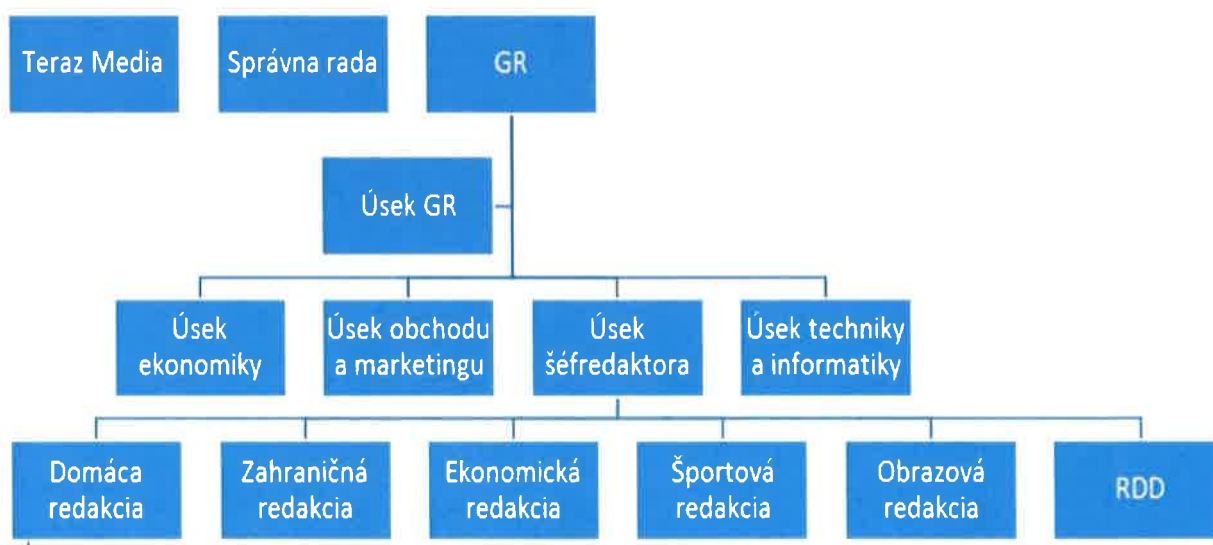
Teraz Media

Správna rada

GR

Úsek GR

Úsek ekonomiky

Úsek obchodu a marketingu

Úsek šéfredaktora

Úsek techniky a informatiky

Domáca redakcia

Zahraničná redakcia

Ekonomická redakcia

Športová redakcia

Obrazová redakcia

RDD